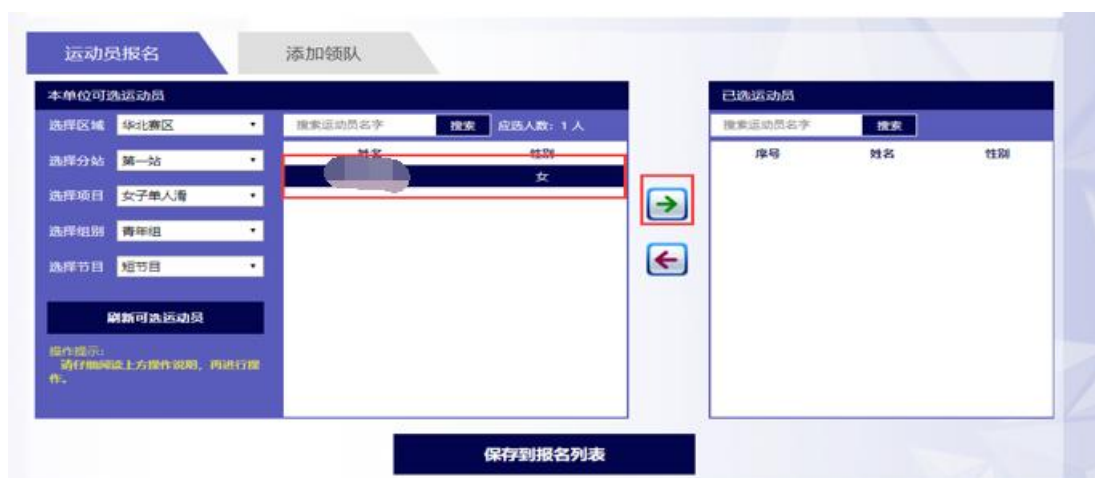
运动员报名

添加领队

本单位可选运动员

选择区域 华北赛区

选择分站 第一站

选择项目 女子单人滑

选择组别 青年组

选择节目 短节目

刷新可选运动员

操作提示：
请仔细阅读上方操作说明，再进行操作。

搜索运动员名字 搜索 应选人数：1人

| 姓名 | 性别 |
|---|---|
| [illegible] | 女 |

已选运动员

搜索运动员名字 搜索

| 序号 | 姓名 | 性别 |
|---|---|---|

保存到报名列表